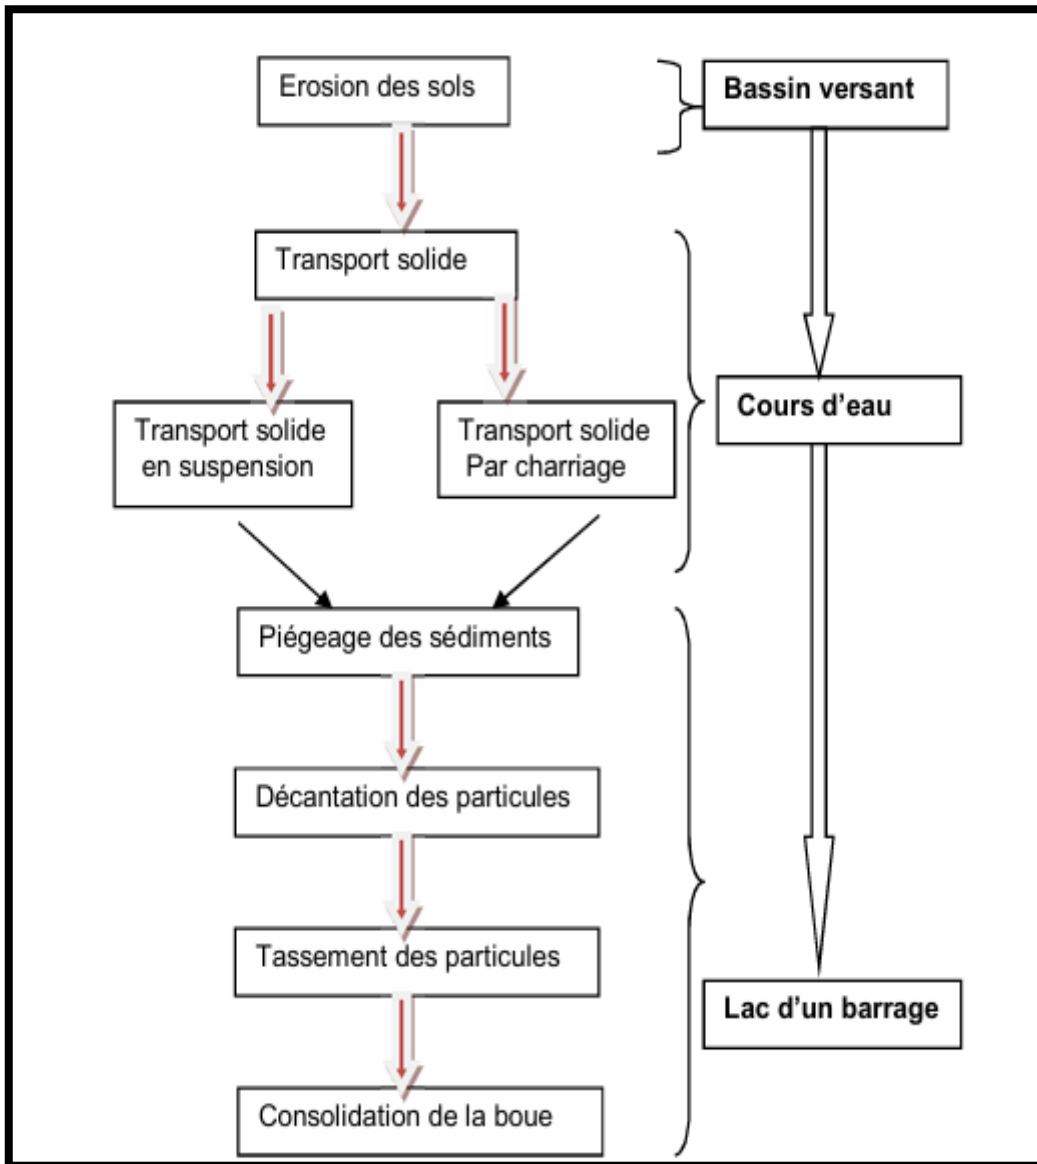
Erosion des sols

Bassin versant

Transport solide

Transport solide en suspension

Transport solide Par charriage

Cours d'eau

Piégeage des sédiments

Décantation des particules

Tassement des particules

Consolidation de la boue

Lac d'un barrage